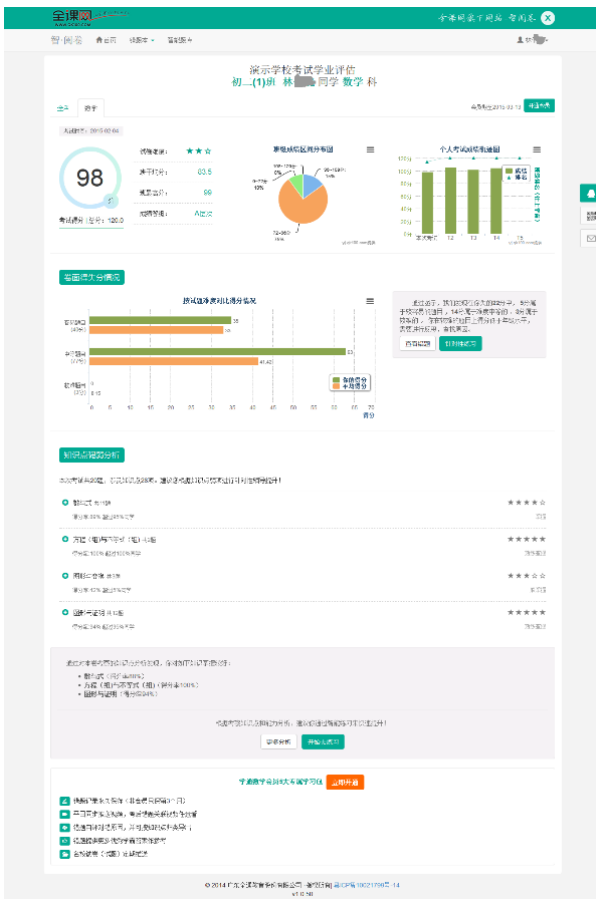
全课网

全课网全程 智能测评

智测卷 首页 试卷库 智能组卷

演示学校考试学业评价
初二(1)班 林 同学 数学 科

语文 数学

98

考试满分(总分):120.0

优秀程度: ★★★

年级平均分: 83.5

得分: 98

试卷难度: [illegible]

主观题得分 客观题得分

个人考试成绩走势图

卷面得分情况

按试题类型比较得分情况

有效得分

平均得分

知识点掌握分析

★★★★☆

★★★★★

★★★☆☆

★★★★★

试卷分析 针对性练习

© 2014 广东全课网教育科技有限公司 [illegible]